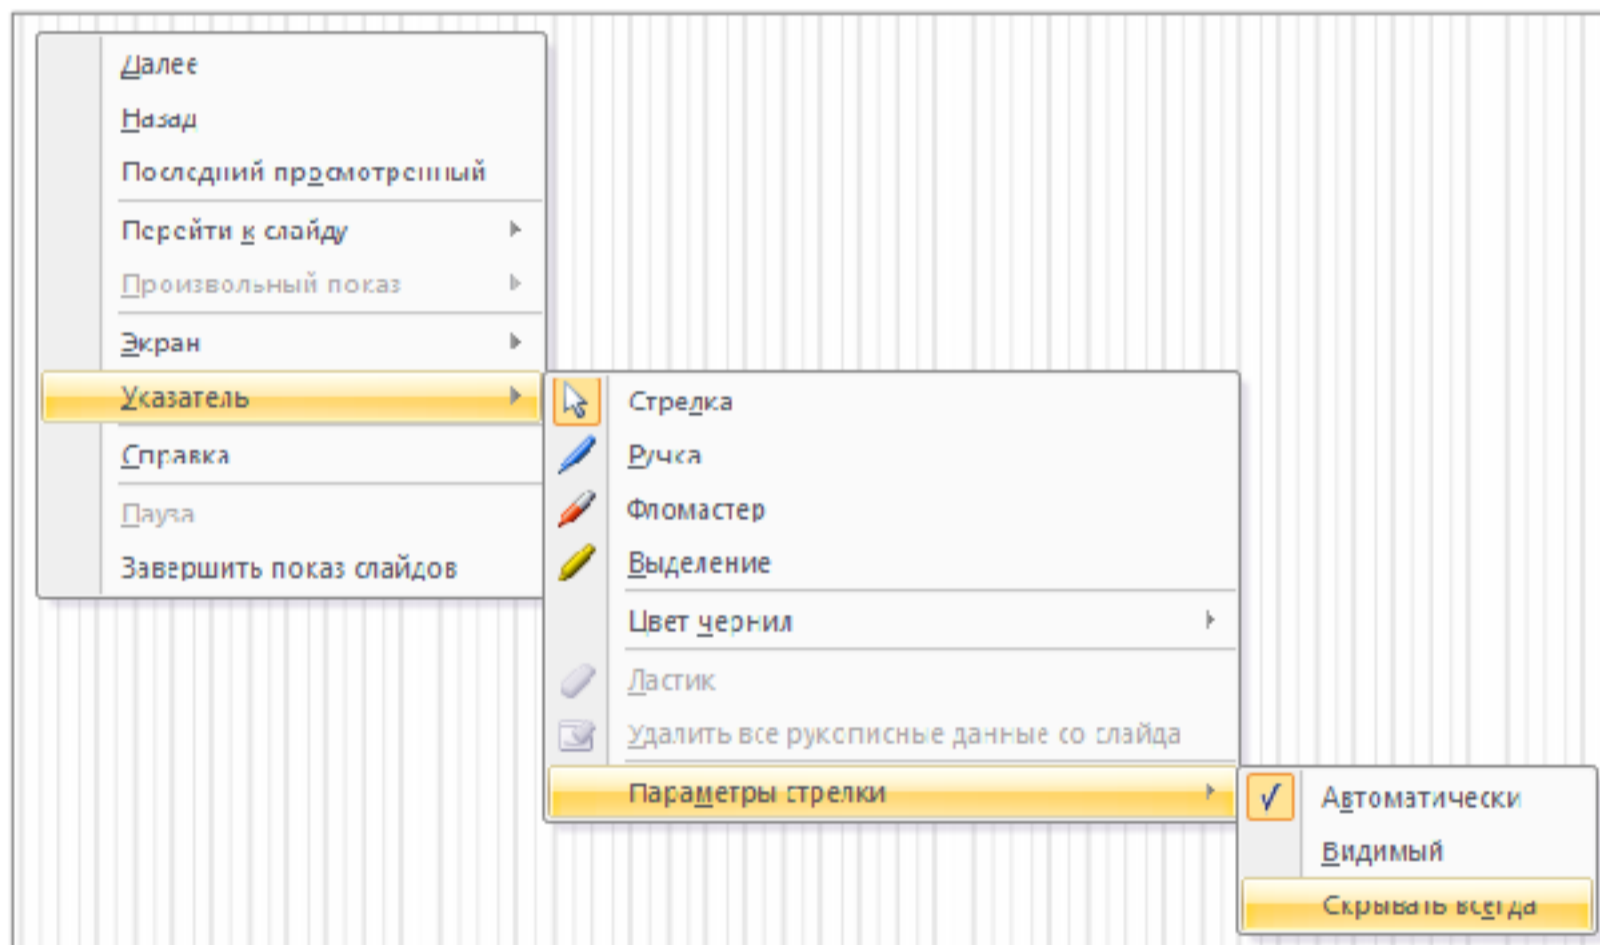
Далее
Назад
Последний просмотренный
Перейти к слайду
Произвольный показ
Экран
Указатель
Справка
Пауза
Завершить показ слайдов

Стрелка
Ручка
Фломастер
Выделение
Цвет чернил
Ластик
Удалить все рукописные данные со слайда
Параметры стрелки

Автоматически
Видимый
Скрывать всегда